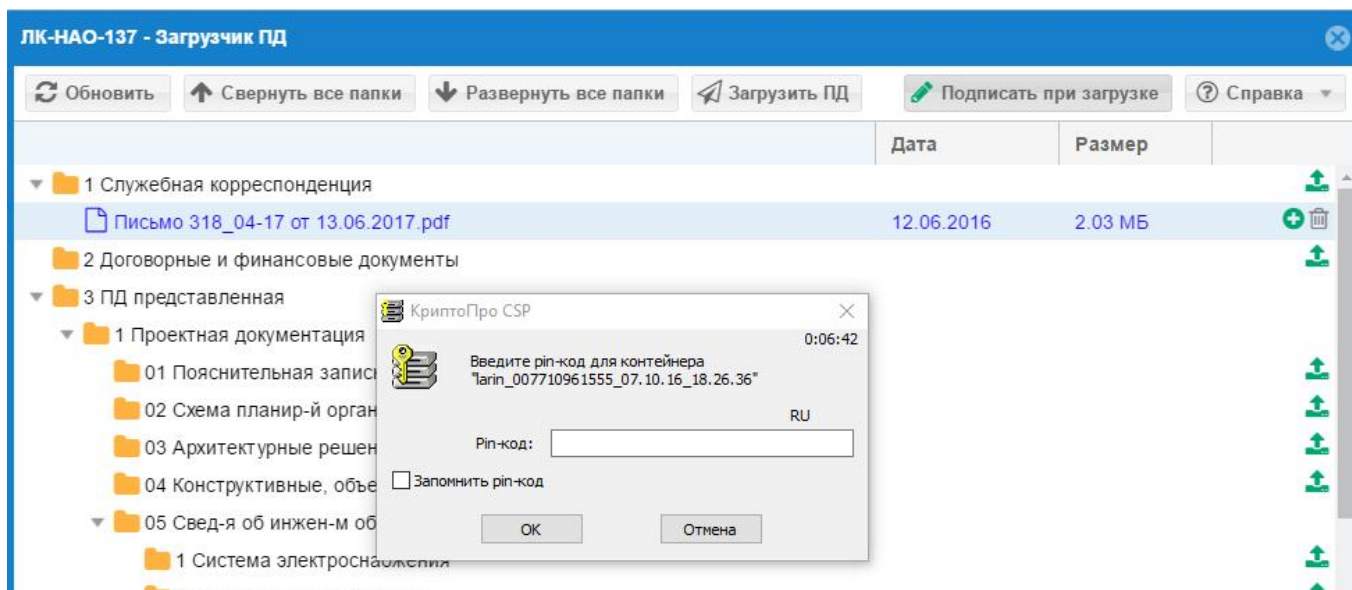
ЛК-НАО-137 - Загрузчик ПД

Обновить | Свернуть все папки | Развернуть все папки | Загрузить ПД | Подписать при загрузке | Справка

| | Дата | Размер |
|---|---|---|
| 1 Служебная корреспонденция | | |
| Письмо 318_04-17 от 13.06.2017.pdf | 12.06.2016 | 2.03 МБ |
| 2 Договорные и финансовые документы | | |
| 3 ПД представленная | | |
| 1 Проектная документация | | |
| 01 Пояснительная запис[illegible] | | |
| 02 Схема планир-й орган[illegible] | | |
| 03 Архитектурные решен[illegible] | | |
| 04 Конструктивные, объе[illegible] | | |
| 05 Свед-я об инжен-м об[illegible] | | |
| 1 Система электроснабжения | | |

КриптоПро CSP

0:06:42

Введите pin-код для контейнера "larin_007710961555_07.10.16_18.26.36"

RU

Pin-код:

Запомнить pin-код

OK | Отмена